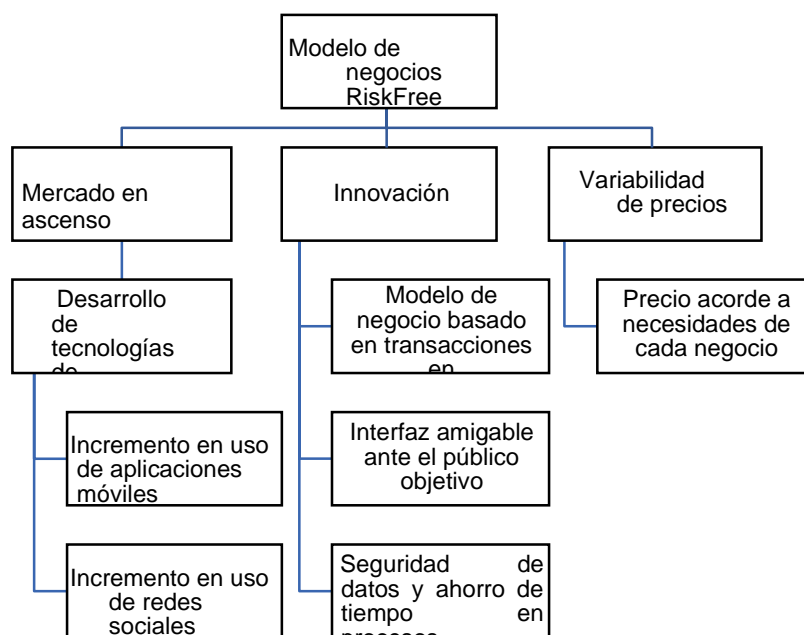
Modelo de negocios RiskFree

Mercado en ascenso

Innovación

Variabilidad de precios

Desarrollo de tecnologías de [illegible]

Modelo de negocio basado en transacciones en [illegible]

Precio acorde a necesidades de cada negocio

Incremento en uso de aplicaciones móviles

Interfaz amigable ante el público objetivo

Incremento en uso de redes sociales

Seguridad de datos y ahorro de tiempo en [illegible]